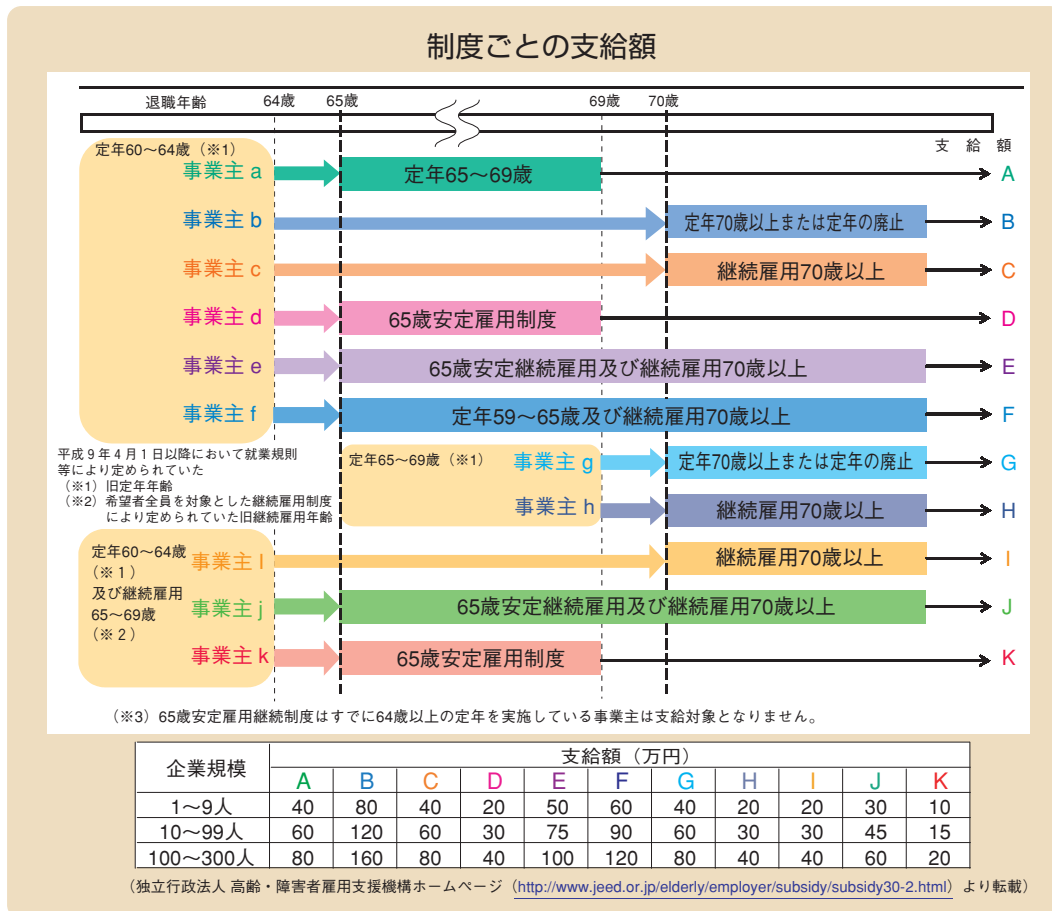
制度ごとの支給額

退職年齢 64歳 65歳 69歳 70歳

支給額

定年60～64歳（※1）

事業主 a 定年65～69歳 A

事業主 b 定年70歳以上または定年の廃止 B

事業主 c 継続雇用70歳以上 C

事業主 d 65歳安定雇用制度 D

事業主 e 65歳安定継続雇用及び継続雇用70歳以上 E

事業主 f 定年59～65歳及び継続雇用70歳以上 F

平成９年４月１日以降において就業規則等により定められていた
（※1）旧定年年齢
（※2）希望者全員を対象とした継続雇用制度により定められていた旧継続雇用年齢

定年65～69歳（※1）

事業主 g 定年70歳以上または定年の廃止 G

事業主 h 継続雇用70歳以上 H

定年60～64歳（※１）及び継続雇用65～69歳（※２）

事業主 I 継続雇用70歳以上 I

事業主 j 65歳安定継続雇用及び継続雇用70歳以上 J

事業主 k 65歳安定雇用制度 K

（※3）65歳安定雇用継続制度はすでに64歳以上の定年を実施している事業主は支給対象となりません。

| 企業規模 | A | B | C | D | E | F | G | H | I | J | K |
|---|---|---|---|---|---|---|---|---|---|---|---|
| | 支給額（万円） | | | | | | | | | | |
| 1～9人 | 40 | 80 | 40 | 20 | 50 | 60 | 40 | 20 | 20 | 30 | 10 |
| 10～99人 | 60 | 120 | 60 | 30 | 75 | 90 | 60 | 30 | 30 | 45 | 15 |
| 100～300人 | 80 | 160 | 80 | 40 | 100 | 120 | 80 | 40 | 40 | 60 | 20 |

（独立行政法人 高齢・障害者雇用支援機構ホームページ（http://www.jeed.or.jp/elderly/employer/subsidy/subsidy30-2.html）より転載）